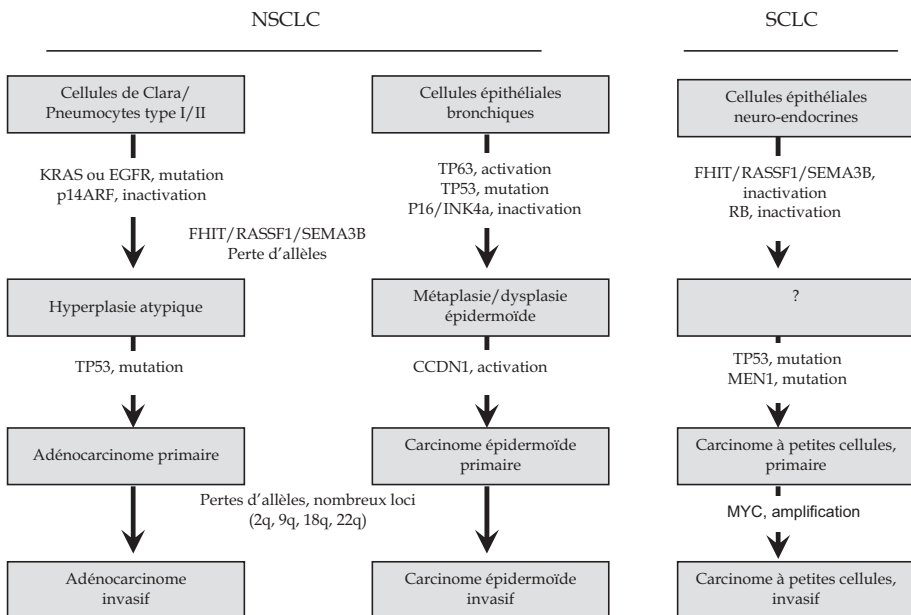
NSCLC

SCLC

Cellules de Clara/ Pneumocytes type I/II

KRAS ou EGFR, mutation
p14ARF, inactivation

FHIT/RASSF1/SEMA3B
Perte d'allèles

Hyperplasie atypique

TP53, mutation

Adénocarcinome primaire

Adénocarcinome invasif

Cellules épithéliales bronchiques

TP63, activation
TP53, mutation
P16/INK4a, inactivation

Métaplasie/dysplasie épidermoïde

CCDN1, activation

Carcinome épidermoïde primaire

Pertes d'allèles, nombreux loci (2q, 9q, 18q, 22q)

Carcinome épidermoïde invasif

Cellules épithéliales neuro-endocrines

FHIT/RASSF1/SEMA3B, inactivation
RB, inactivation

?

TP53, mutation
MEN1, mutation

Carcinome à petites cellules, primaire

MYC, amplification

Carcinome à petites cellules, invasif